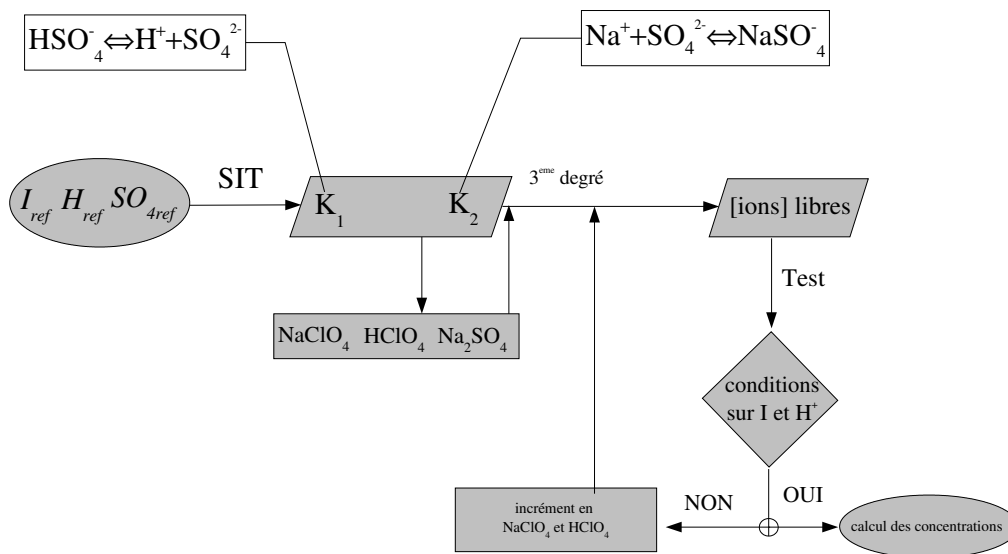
$HSO_4^- \Leftrightarrow H^+ + SO_4^{2-}$

$Na^+ + SO_4^{2-} \Leftrightarrow NaSO_4^-$

$I_{ref}\ H_{ref}\ SO_{4ref}$

SIT

$K_1$ $K_2$

$3^{eme}$ degré

[ions] libres

Test

$NaClO_4$ $HClO_4$ $Na_2SO_4$

conditions sur I et $H^+$

incrément en $NaClO_4$ et $HClO_4$

NON

OUI

calcul des concentrations